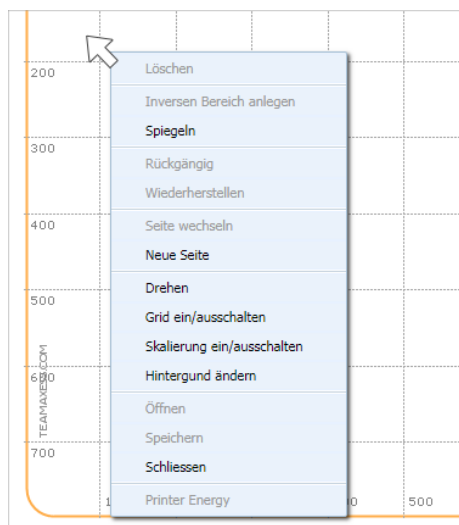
200
300
400
500
600
700
TEAMAXESS.COM
1
0
500

Löschen
Inversen Bereich anlegen
Spiegeln
Rückgängig
Wiederherstellen
Seite wechseln
Neue Seite
Drehen
Grid ein/ausschalten
Skalierung ein/ausschalten
Hintergund ändern
Öffnen
Speichern
Schliessen
Printer Energy